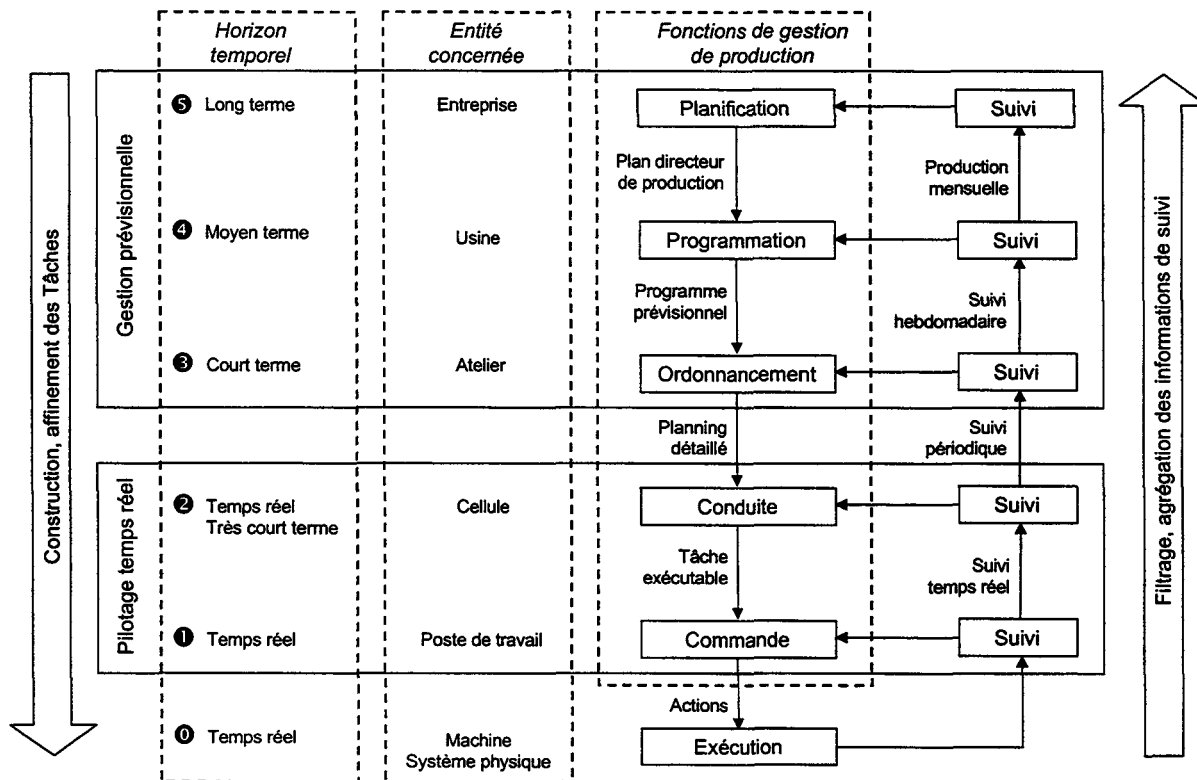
Horizon temporel

Entité concernée

Fonctions de gestion de production

Construction, affinement des Tâches

Gestion prévisionnelle

❺ Long terme

Entreprise

Planification

Suivi

Plan directeur de production

Production mensuelle

❹ Moyen terme

Usine

Programmation

Suivi

Programme prévisionnel

Suivi hebdomadaire

❸ Court terme

Atelier

Ordonnancement

Suivi

Planning détaillé

Suivi périodique

Pilotage temps réel

❷ Temps réel Très court terme

Cellule

Conduite

Suivi

Tâche exécutable

Suivi temps réel

❶ Temps réel

Poste de travail

Commande

Suivi

Actions

⓿ Temps réel

Machine Système physique

Exécution

Filtrage, agrégation des informations de suivi